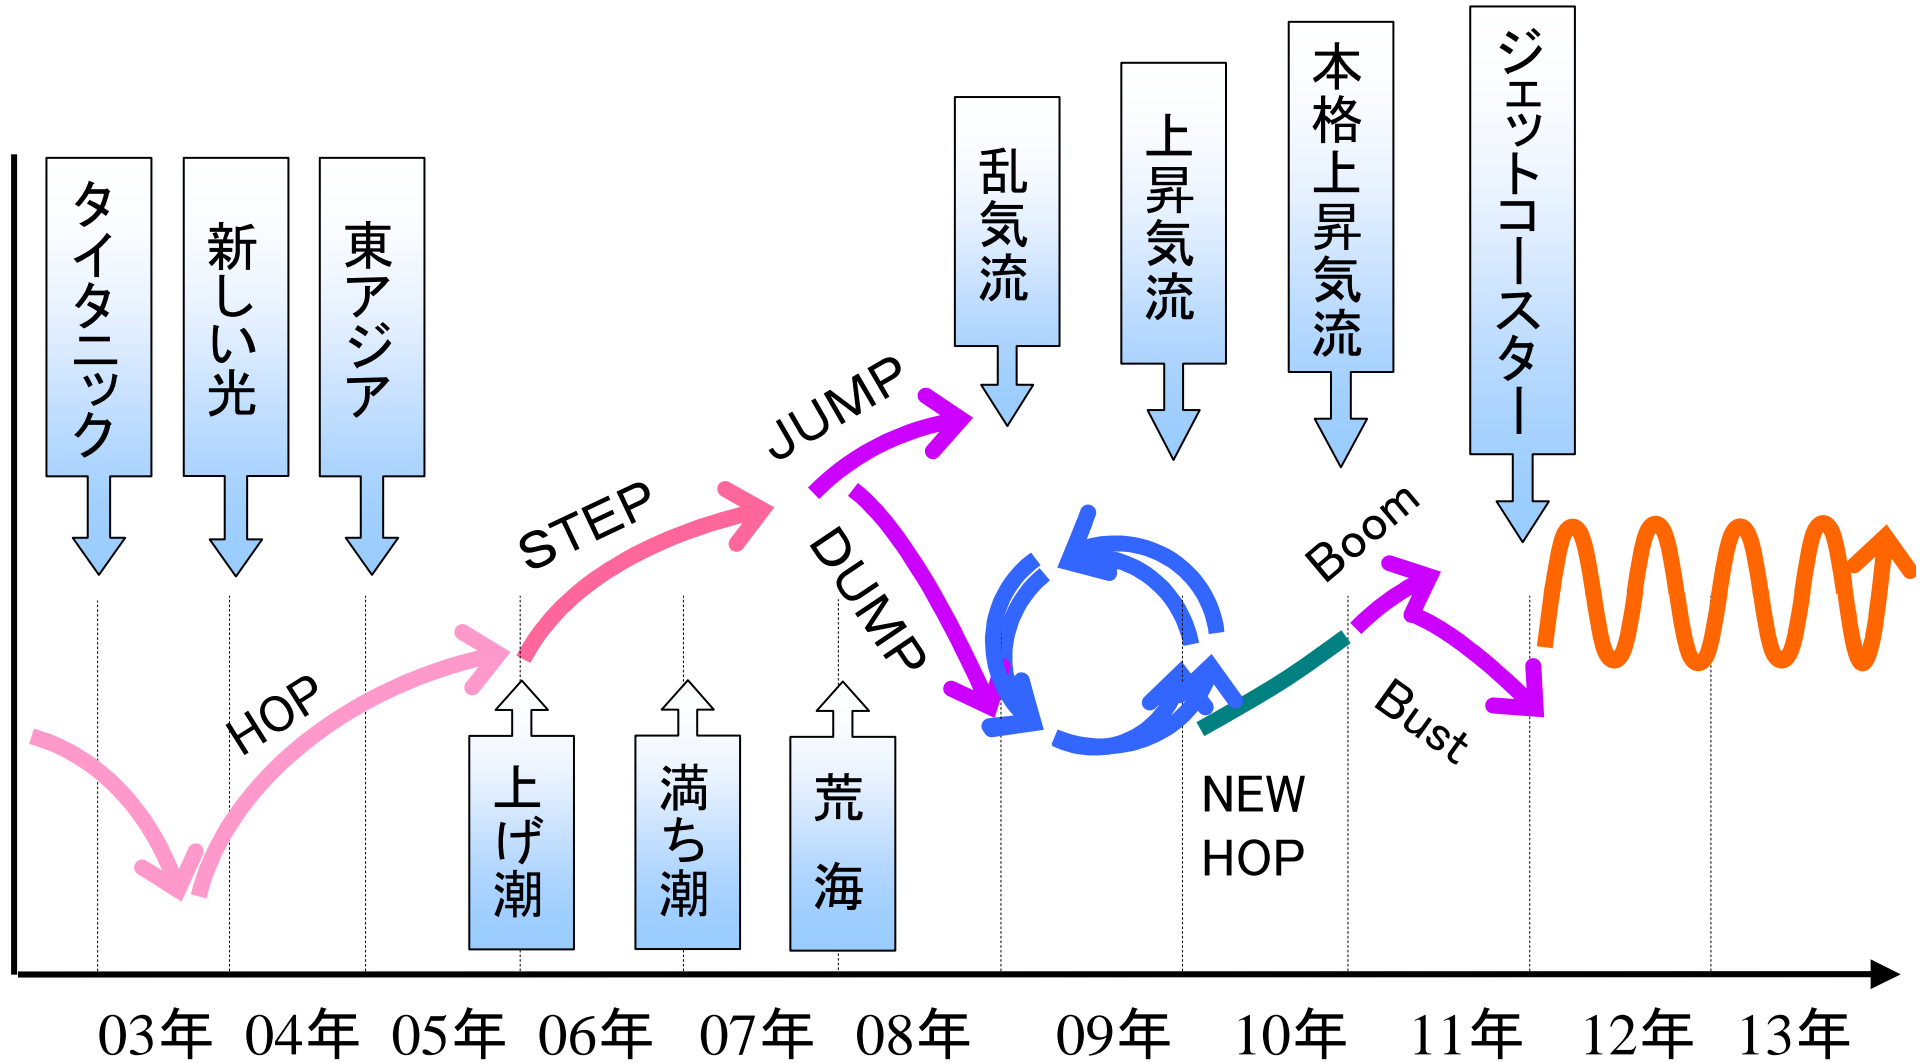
タイタニック

新しい光

東アジア

乱気流

上昇気流

本格上昇気流

ジェットコースター

HOP

STEP

JUMP

DUMP

Boom

Bust

NEW HOP

上げ潮

満ち潮

荒海

03年 04年 05年 06年 07年 08年 09年 10年 11年 12年 13年